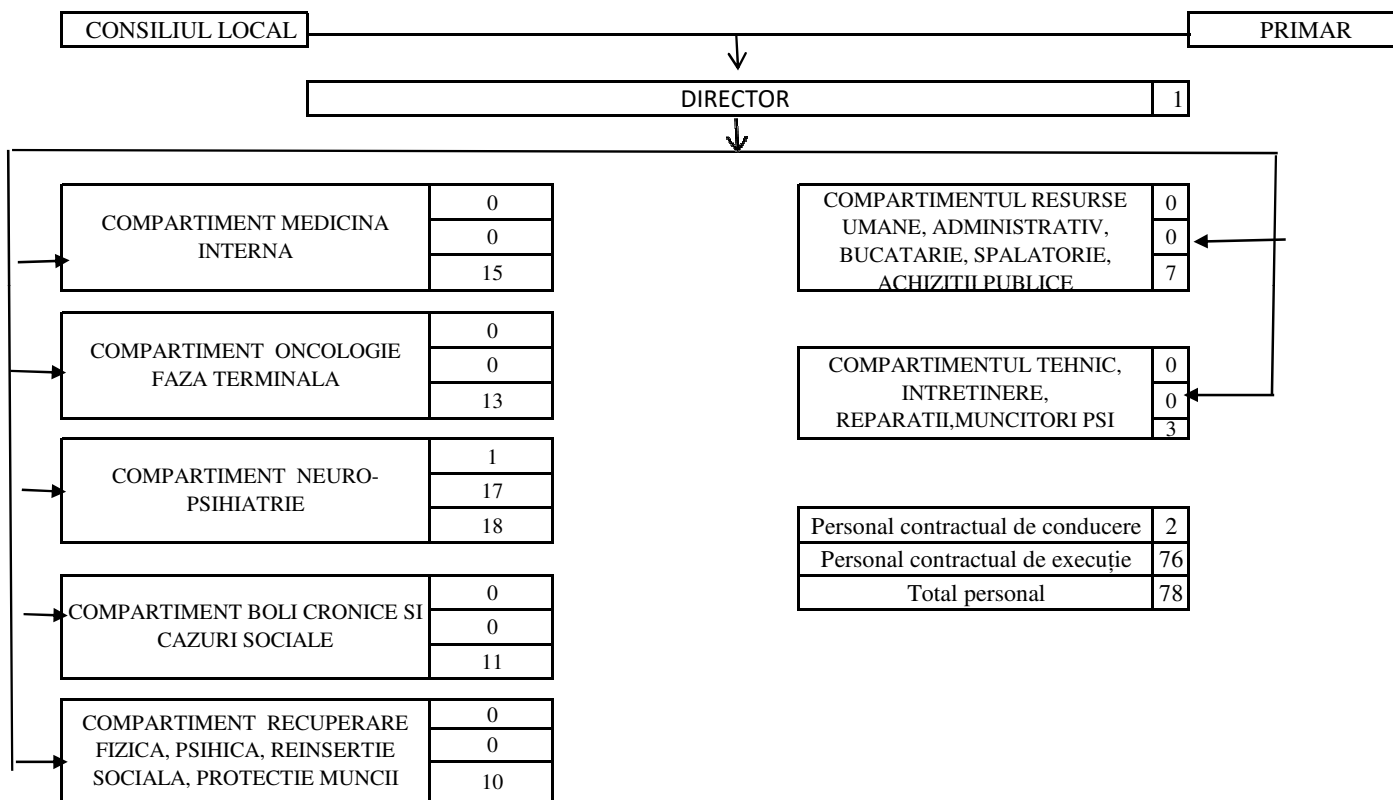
CONSILIUL LOCAL

PRIMAR

DIRECTOR 1

COMPARTIMENT MEDICINA INTERNA
0
0
15

COMPARTIMENT ONCOLOGIE FAZA TERMINALA
0
0
13

COMPARTIMENT NEURO-PSIHIATRIE
1
17
18

COMPARTIMENT BOLI CRONICE SI CAZURI SOCIALE
0
0
11

COMPARTIMENT RECUPERARE FIZICA, PSIHICA, REINSERTIE SOCIALA, PROTECTIE MUNCII
0
0
10

COMPARTIMENTUL RESURSE UMANE, ADMINISTRATIV, BUCATARIE, SPALATORIE, ACHIZITII PUBLICE
0
0
7

COMPARTIMENTUL TEHNIC, INTRETINERE, REPARATII,MUNCITORI PSI
0
0
3

| Personal contractual de conducere | 2 |
|---|---|
| Personal contractual de execuție | 76 |
| Total personal | 78 |